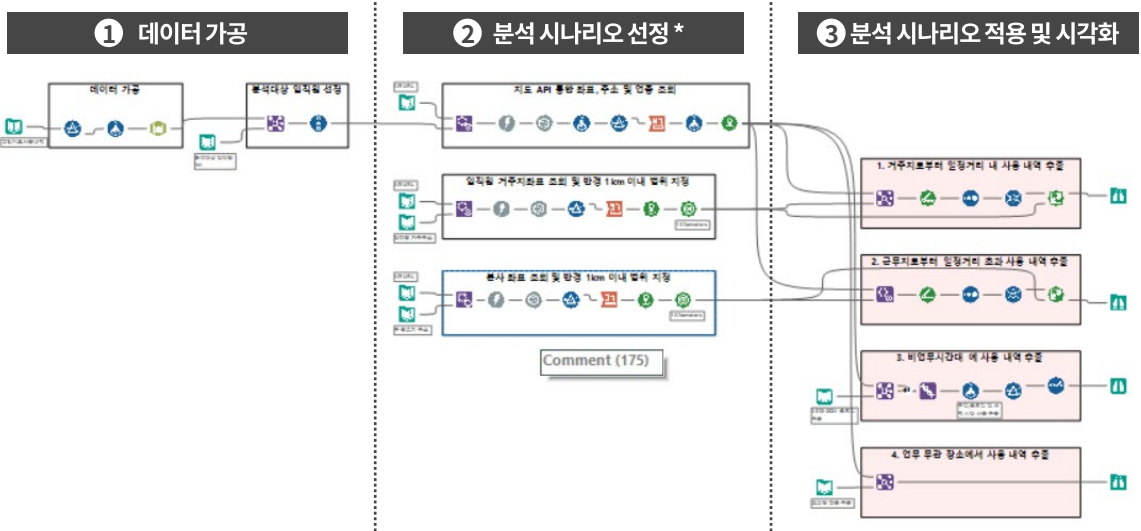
❶ 데이터 가공

❷ 분석 시나리오 선정 *

❸ 분석 시나리오 적용 및 시각화

데이터 가공

분석대상 임직원 선정

지도 API 통한 좌표, 주소 및 업종 조회

임직원 거주지좌표 조회 및 반경 1km 이내 범위 지정

본사 좌표 조회 및 반경 1km 이내 범위 지정

Comment (175)

1. 거주지로부터 일정거리 내 사용 내역 추출

2. 근무지로부터 일정거리 초과 사용 내역 추출

3. 비업무시간대 에 사용 내역 추출

4. 업무 무관 장소에서 사용 내역 추출